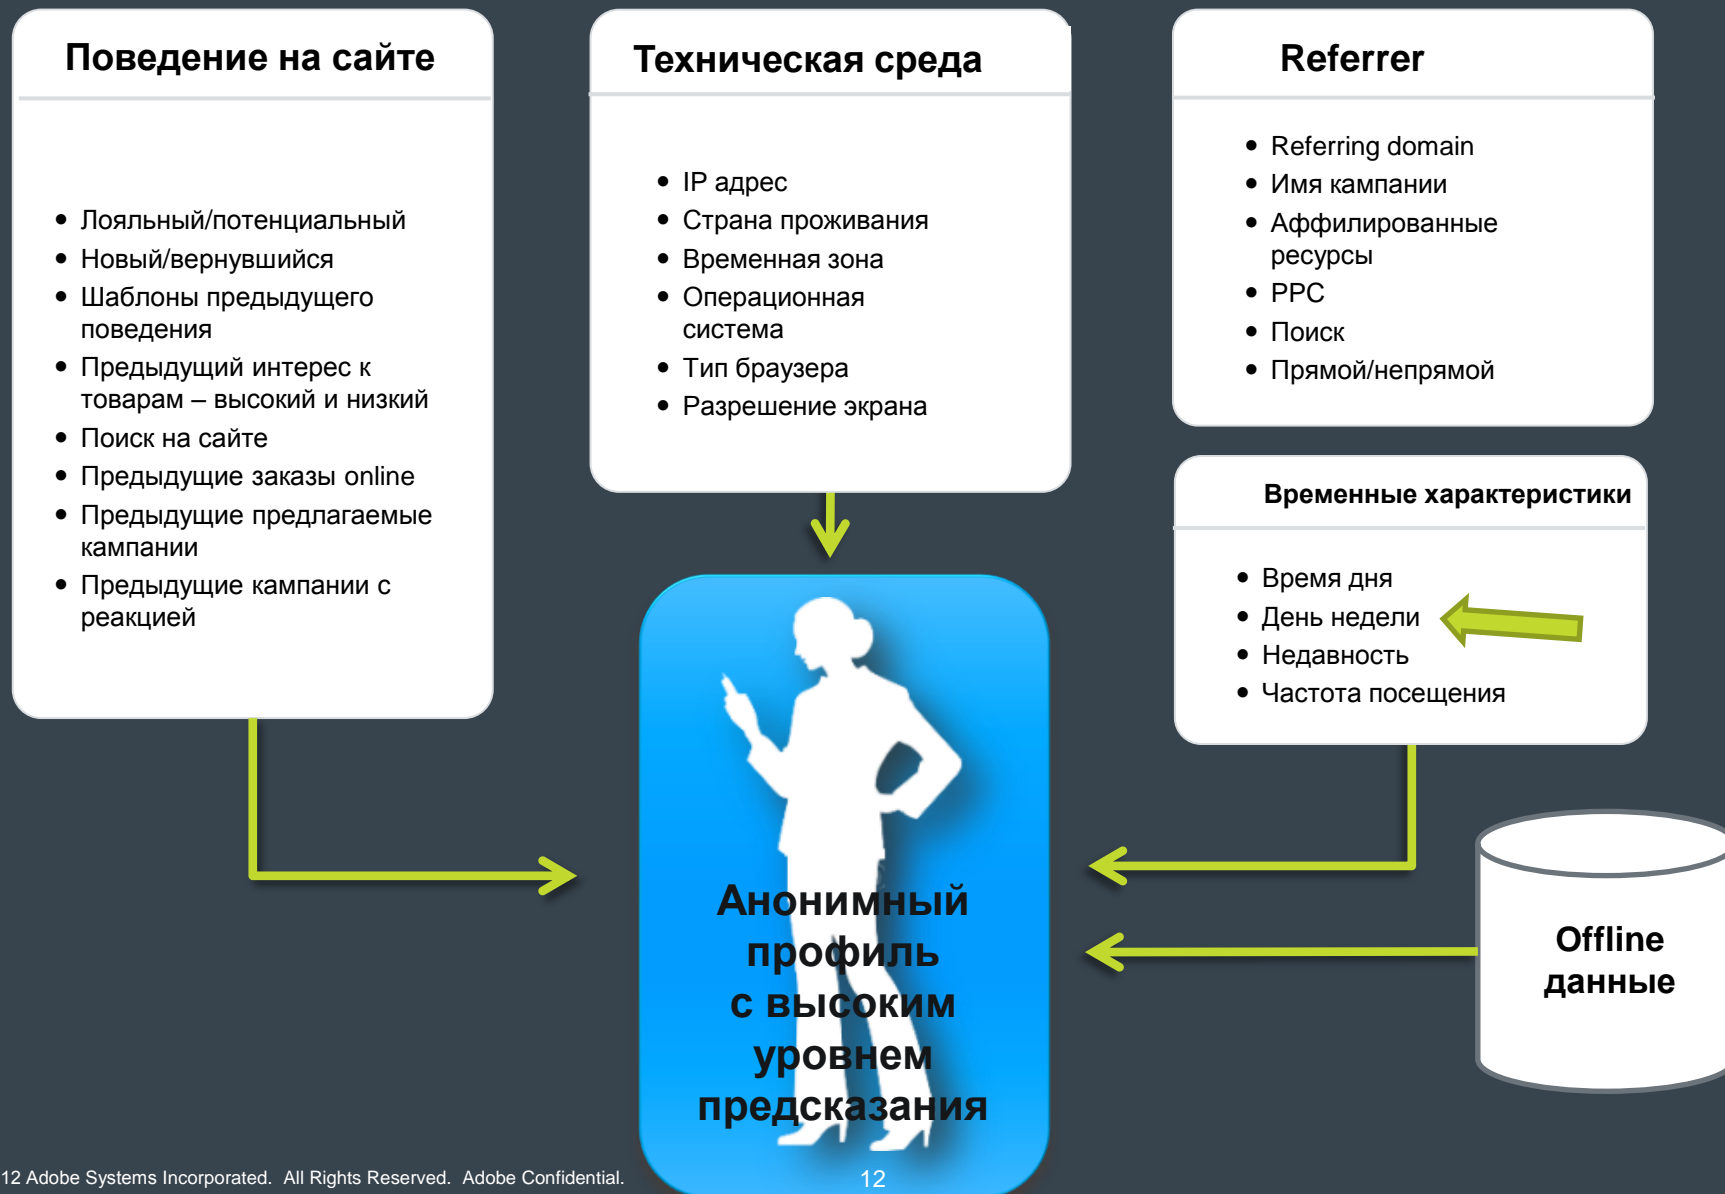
Поведение на сайте

- Лояльный/потенциальный
- Новый/вернувшийся
- Шаблоны предыдущего поведения
- Предыдущий интерес к товарам – высокий и низкий
- Поиск на сайте
- Предыдущие заказы online
- Предыдущие предлагаемые кампании
- Предыдущие кампании с реакцией

Техническая среда

- IP адрес
- Страна проживания
- Временная зона
- Операционная система
- Тип браузера
- Разрешение экрана

Referrer

- Referring domain
- Имя кампании
- Аффилированные ресурсы
- PPC
- Поиск
- Прямой/непрямой

Временные характеристики

- Время дня
- День недели
- Недавность
- Частота посещения

Анонимный профиль с высоким уровнем предсказания

Offline данные

12 Adobe Systems Incorporated. All Rights Reserved. Adobe Confidential.

12